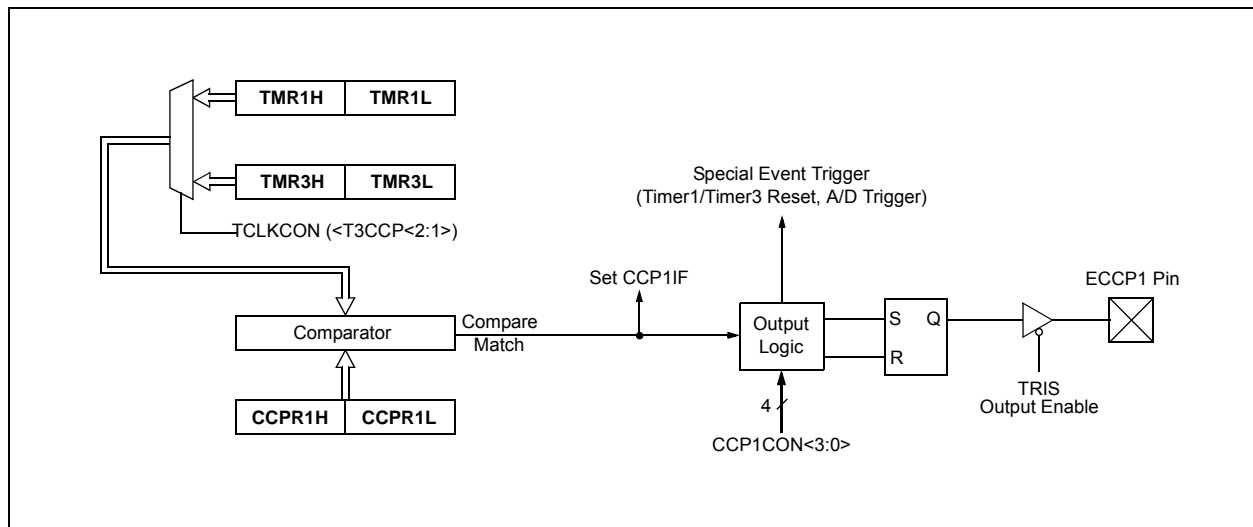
TMR1H
TMR1L
TMR3H
TMR3L
TCLKCON (<T3CCP<2:1>)
Special Event Trigger
(Timer1/Timer3 Reset, A/D Trigger)
Set CCP1IF
ECCP1 Pin
Comparator
Compare Match
Output Logic
S
Q
R
4
CCP1CON<3:0>
TRIS
Output Enable
CCPR1H
CCPR1L